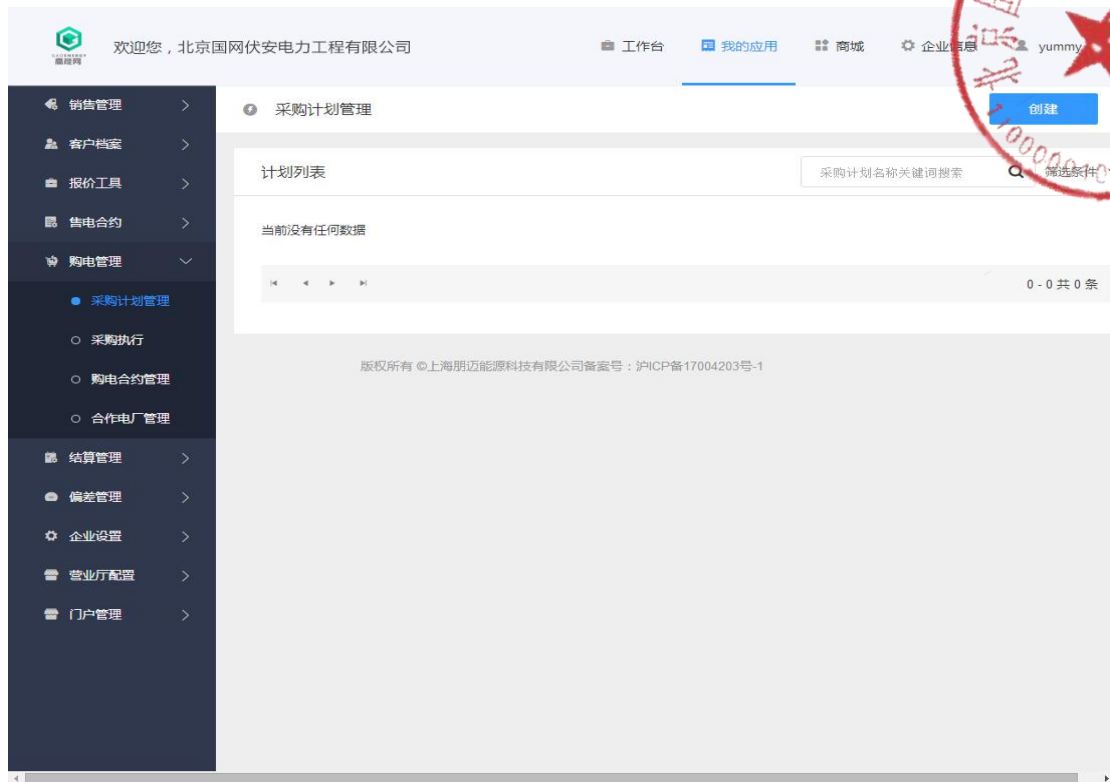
嘉能网

欢迎您，北京国网伏安电力工程有限公司

工作台 我的应用 商城 企业信息 yummy

销售管理
客户档案
报价工具
售电合约
购电管理
采购计划管理
采购执行
购电合约管理
合作电厂管理
结算管理
偏差管理
企业设置
营业厅配置
门户管理

采购计划管理

创建

计划列表

采购计划名称关键词搜索

筛选条件

当前没有任何数据

0 - 0 共 0 条

版权所有 ©上海朋迈能源科技有限公司备案号：沪ICP备17004203号-1

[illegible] 1000000